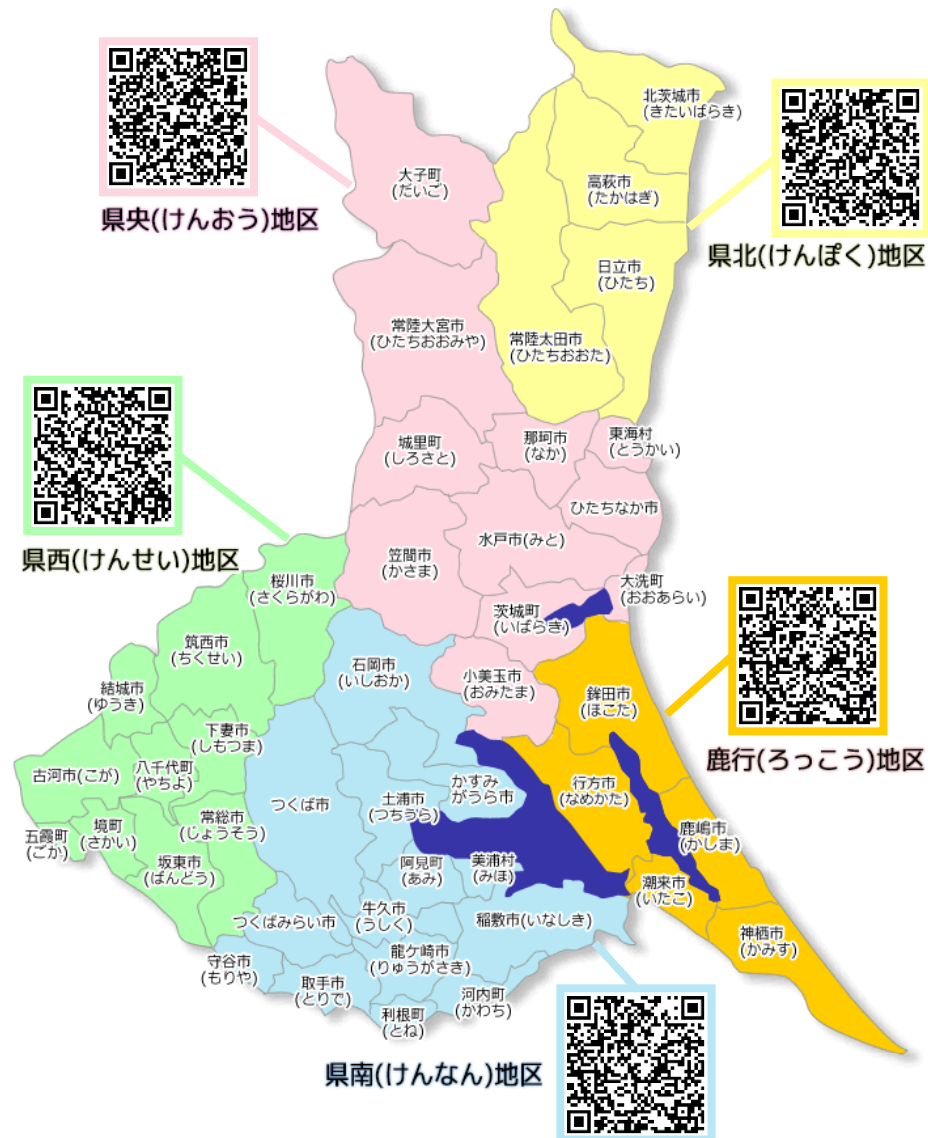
県央(けんおう)地区

県北(けんぽく)地区

県西(けんせい)地区

鹿行(ろっこう)地区

県南(けんなん)地区

北茨城市
(きたいばらき)

高萩市
(たかはぎ)

日立市
(ひたち)

常陸太田市
(ひたちおおた)

大子町
(だいご)

常陸大宮市
(ひたちおおみや)

城里町
(しろさと)

那珂市
(なか)

東海村
(とうかい)

ひたちなか市

水戸市(みと)

笠間市
(かさま)

大洗町
(おおあらい)

茨城町
(いばらき)

小美玉市
(おみたま)

鉾田市
(ほこた)

行方市
(なめかた)

鹿嶋市
(かしま)

潮来市
(いたこ)

神栖市
(かみす)

桜川市
(さくらがわ)

筑西市
(ちくせい)

結城市
(ゆうき)

下妻市
(しもつま)

八千代町
(やちよ)

古河市(こが)

常総市
(じょうそう)

五霞町
(ごか)

境町
(さかい)

坂東市
(ばんどう)

石岡市
(いしおか)

かすみ
がうら市

つくば市

土浦市
(つちうら)

阿見町
(あみ)

美浦村
(みほ)

つくばみらい市

牛久市
(うしく)

稲敷市(いなしき)

守谷市
(もりや)

取手市
(とりで)

龍ケ崎市
(りゅうがさき)

利根町
(とね)

河内町
(かわち)